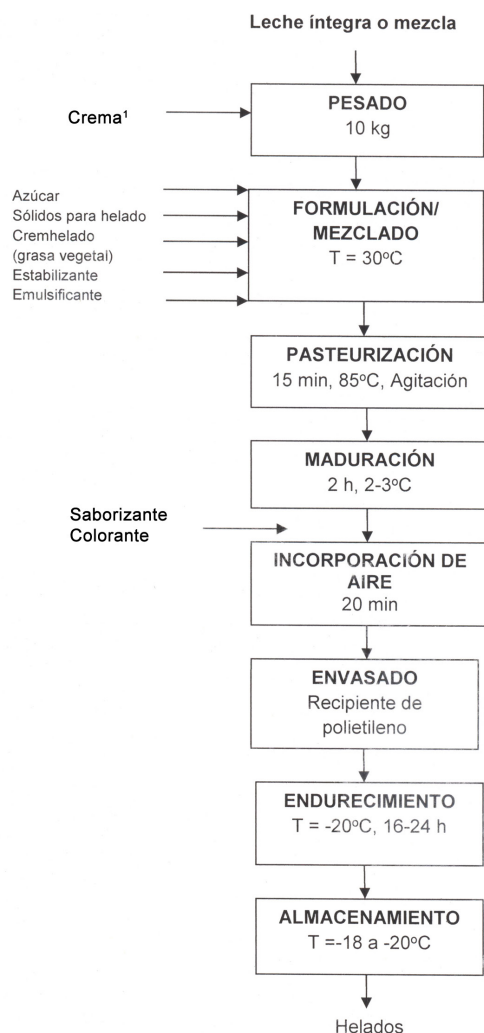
Leche íntegra o mezcla

Crema¹

PESADO
10 kg

Azúcar
Sólidos para helado
Cremhelado
(grasa vegetal)
Estabilizante
Emulsificante

FORMULACIÓN/ MEZCLADO
T = 30°C

PASTEURIZACIÓN
15 min, 85°C, Agitación

MADURACIÓN
2 h, 2-3°C

Saborizante
Colorante

INCORPORACIÓN DE AIRE
20 min

ENVASADO
Recipiente de polietileno

ENDURECIMIENTO
T = -20°C, 16-24 h

ALMACENAMIENTO
T =-18 a -20°C

Helados